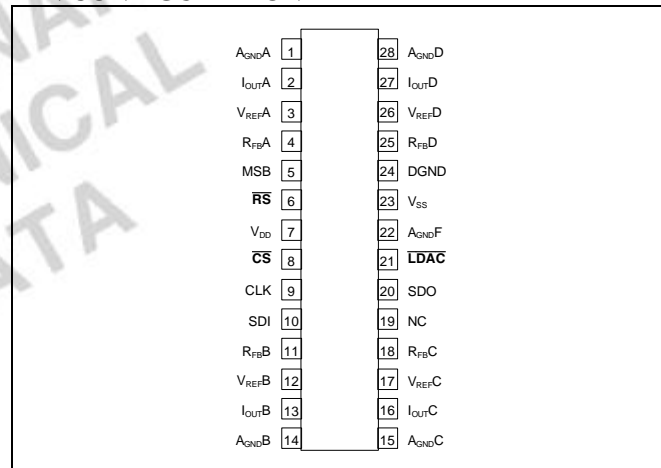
NICAL
TA

$A_{GND}A$ 1
$I_{OUT}A$ 2
$V_{REF}A$ 3
$R_{FB}A$ 4
MSB 5
$\overline{RS}$ 6
$V_{DD}$ 7
$\overline{CS}$ 8
CLK 9
SDI 10
$R_{FB}B$ 11
$V_{REF}B$ 12
$I_{OUT}B$ 13
$A_{GND}B$ 14

28 $A_{GND}D$
27 $I_{OUT}D$
26 $V_{REF}D$
25 $R_{FB}D$
24 DGND
23 $V_{SS}$
22 $A_{GND}F$
21 $\overline{LDAC}$
20 SDO
19 NC
18 $R_{FB}C$
17 $V_{REF}C$
16 $I_{OUT}C$
15 $A_{GND}C$